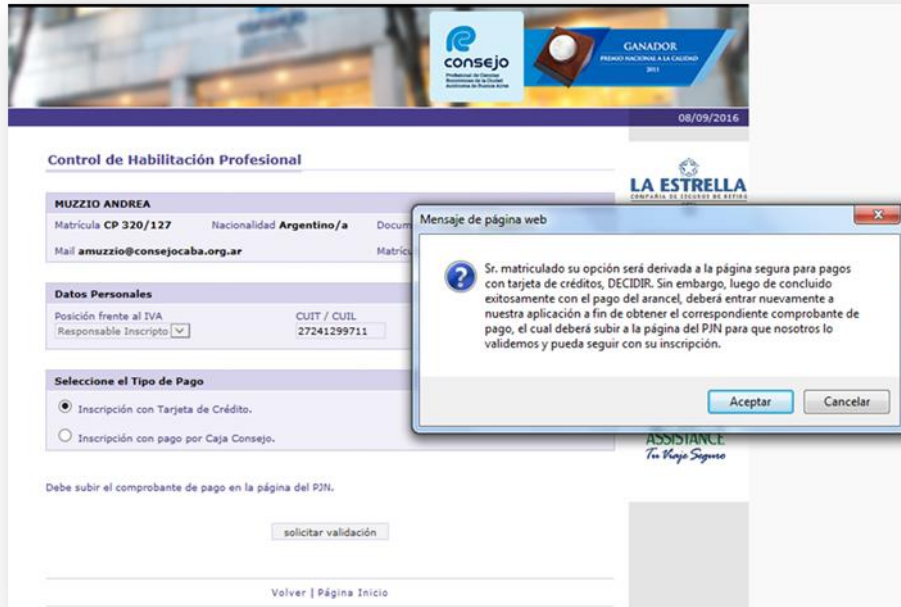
consejo
Profesional de Ciencias Económicas de la Ciudad Autónoma de Buenos Aires

GANADOR
PREMIO NACIONAL A LA CALIDAD
2011

08/09/2016

Control de Habilitación Profesional

MUZZIO ANDREA
Matrícula CP 320/127 Nacionalidad Argentino/a Docum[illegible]
Mail amuzzio@consejocaba.org.ar Matrícu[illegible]

Datos Personales
Posición frente al IVA
Responsable Inscripto
CUIT / CUIL
27241299711

Seleccione el Tipo de Pago
Inscripción con Tarjeta de Crédito.
Inscripción con pago por Caja Consejo.

Debe subir el comprobante de pago en la página del PJN.

solicitar validación

Volver | Página Inicio

LA ESTRELLA
COMPAÑIA DE SEGUROS DE RETIRO

ASSISTANCE
Tu Viaje Seguro

Mensaje de página web

Sr. matriculado su opción será derivada a la página segura para pagos con tarjeta de créditos, DECIDIR. Sin embargo, luego de concluido exitosamente con el pago del arancel, deberá entrar nuevamente a nuestra aplicación a fin de obtener el correspondiente comprobante de pago, el cual deberá subir a la página del PJN para que nosotros lo validemos y pueda seguir con su inscripción.

Aceptar
Cancelar